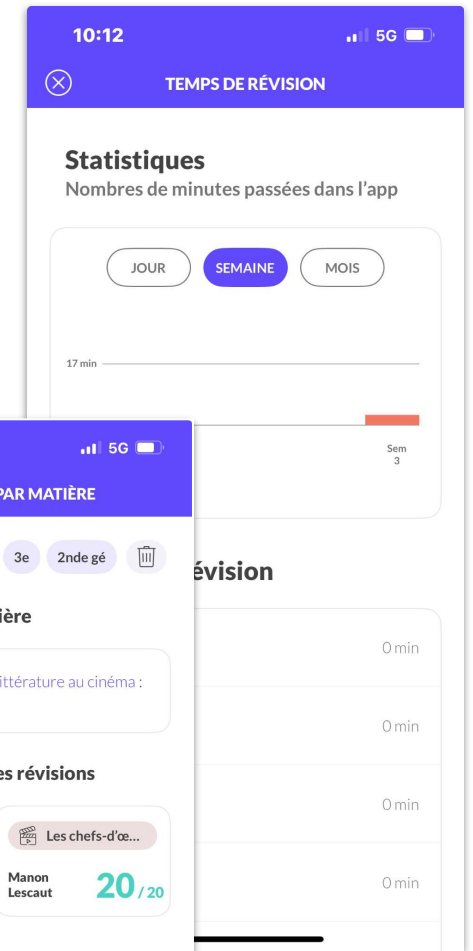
10:12

5G

TEMPS DE RÉVISION

Statistiques

Nombres de minutes passées dans l'app

JOUR

SEMAINE

MOIS

17 min

Sem 3

évision

0 min

0 min

0 min

0 min

5G

PAR MATIÈRE

3e

2nde gé

ière

ittérature au cinéma :

es révisions

Les chefs-d'œ...

Manon Lescaut

20 / 20